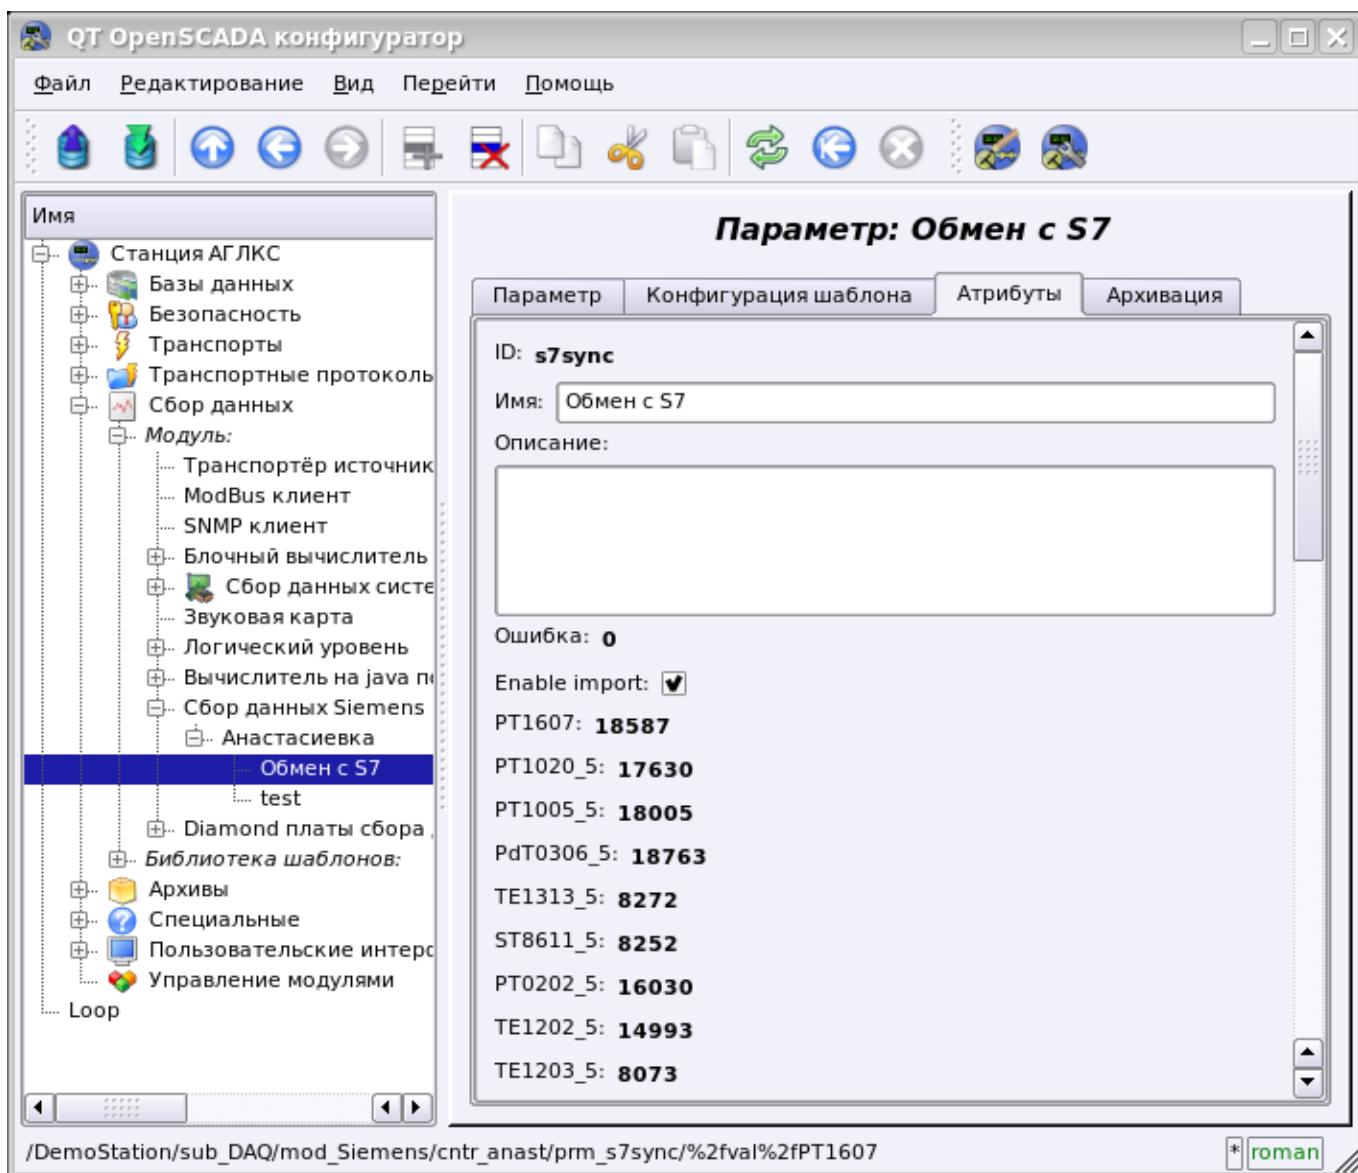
QT OpenSCADA конфигуратор

Файл Редактирование Вид Перейти Помощь

Имя
Станция АГЛКС
Базы данных
Безопасность
Транспорты
Транспортные протоколы
Сбор данных
Модуль:
Транспортёр источник
ModBus клиент
SNMP клиент
Блочный вычислитель
Сбор данных систе
Звуковая карта
Логический уровень
Вычислитель на java п
Сбор данных Siemens
Анастасиевка
Обмен с S7
test
Diamond платы сбора
Библиотека шаблонов:
Архивы
Специальные
Пользовательские интерф
Управление модулями
Loop

Параметр: Обмен с S7

Параметр | Конфигурация шаблона | Атрибуты | Архивация

ID: s7sync
Имя: Обмен с S7
Описание:
Ошибка: 0
Enable import:
PT1607: 18587
PT1020_5: 17630
PT1005_5: 18005
PdT0306_5: 18763
TE1313_5: 8272
ST8611_5: 8252
PT0202_5: 16030
TE1202_5: 14993
TE1203_5: 8073

/DemoStation/sub_DAQ/mod_Siemens/cntr_anast/prm_s7sync/%2fval%2fPT1607
* roman